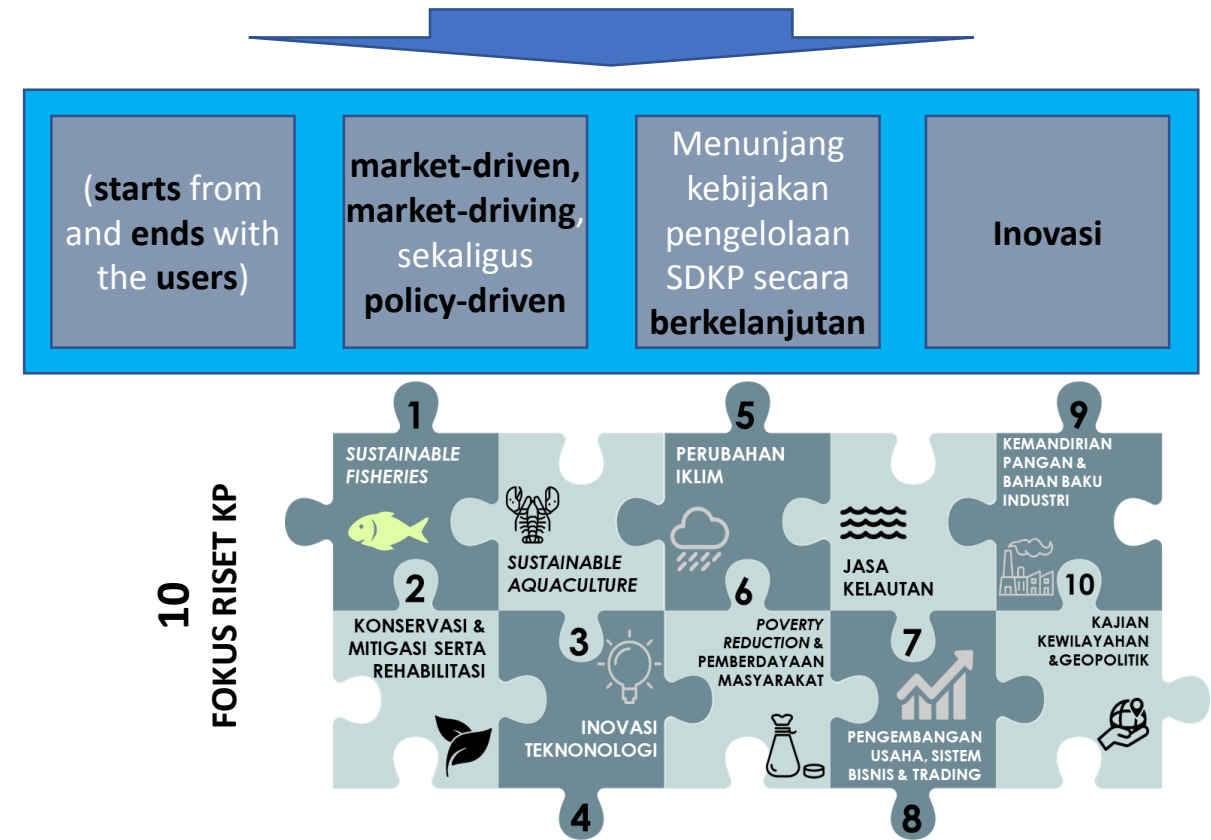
(starts from and ends with the users)

market-driven, market-driving, sekaligus policy-driven

Menunjang kebijakan pengelolaan SDKP secara berkelanjutan

Inovasi

10 FOKUS RISET KP

1
SUSTAINABLE FISHERIES

SUSTAINABLE AQUACULTURE

2
KONSERVASI & MITIGASI SERTA REHABILITASI

3
INOVASI TEKNONOLOGI

4

5
PERUBAHAN IKLIM

6
POVERTY REDUCTION & PEMBERDAYAAN MASYARAKAT

JASA KELAUTAN

7
PENGEMBANGAN USAHA, SISTEM BISNIS & TRADING

8

9
KEMANDIRIAN PANGAN & BAHAN BAKU INDUSTRI

10
KAJIAN KEWILAYAHAN &GEOPOLITIK